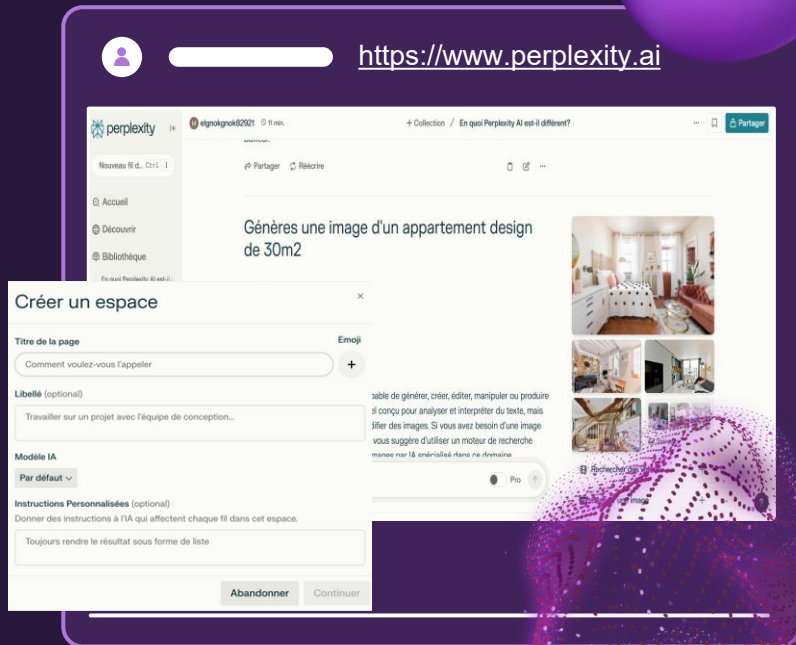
https://www.perplexity.ai

perplexity

Nouveau fil d... Ctrl I

Accueil

Découvrir

Bibliothèque

En quoi Perplexity AI est-il...

elgnokgnok82921 11 min.

+ Collection / En quoi Perplexity AI est-il différent?

Partager

Partager Réécrire

Génères une image d'un appartement design de 30m2

...pable de générer, créer, éditer, manipuler ou produire ...el conçu pour analyser et interpréter du texte, mais ...difier des images. Si vous avez besoin d'une image ...vous suggère d'utiliser un moteur de recherche ...mages par IA spécialisé dans ce domaine

Pro

Rechercher des...

...une image

Créer un espace

×

Titre de la page

Emoji

Comment voulez-vous l'appeler

+

Libellé (optional)

Travailler sur un projet avec l'équipe de conception...

Modèle IA

Par défaut

Instructions Personnalisées (optional)

Donner des instructions à l'IA qui affectent chaque fil dans cet espace.

Toujours rendre le résultat sous forme de liste

Abandonner

Continuer